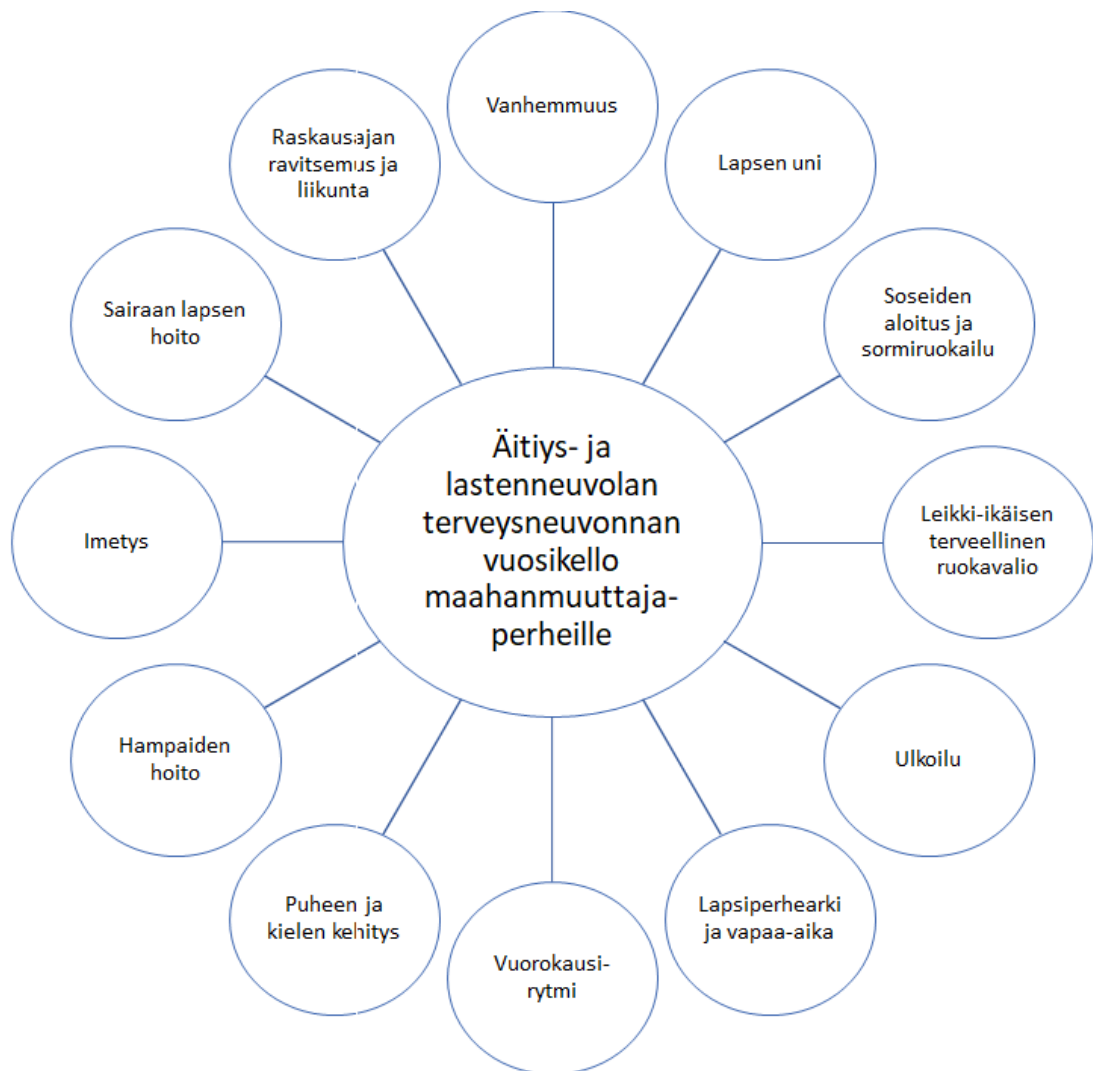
Vanhemmuus

Lapsen uni

Soseiden aloitus ja sormiruokailu

Leikki-ikäisen terveellinen ruokavalio

Ulkoilu

Lapsiperhearki ja vapaa-aika

Vuorokausi-rytmi

Puheen ja kielen kehitys

Hampaiden hoito

Imetys

Sairaan lapsen hoito

Raskausajan ravitsemus ja liikunta

Äitiys- ja lastenneuvolan terveysneuvonnan vuosikello maahanmuuttaja-perheille